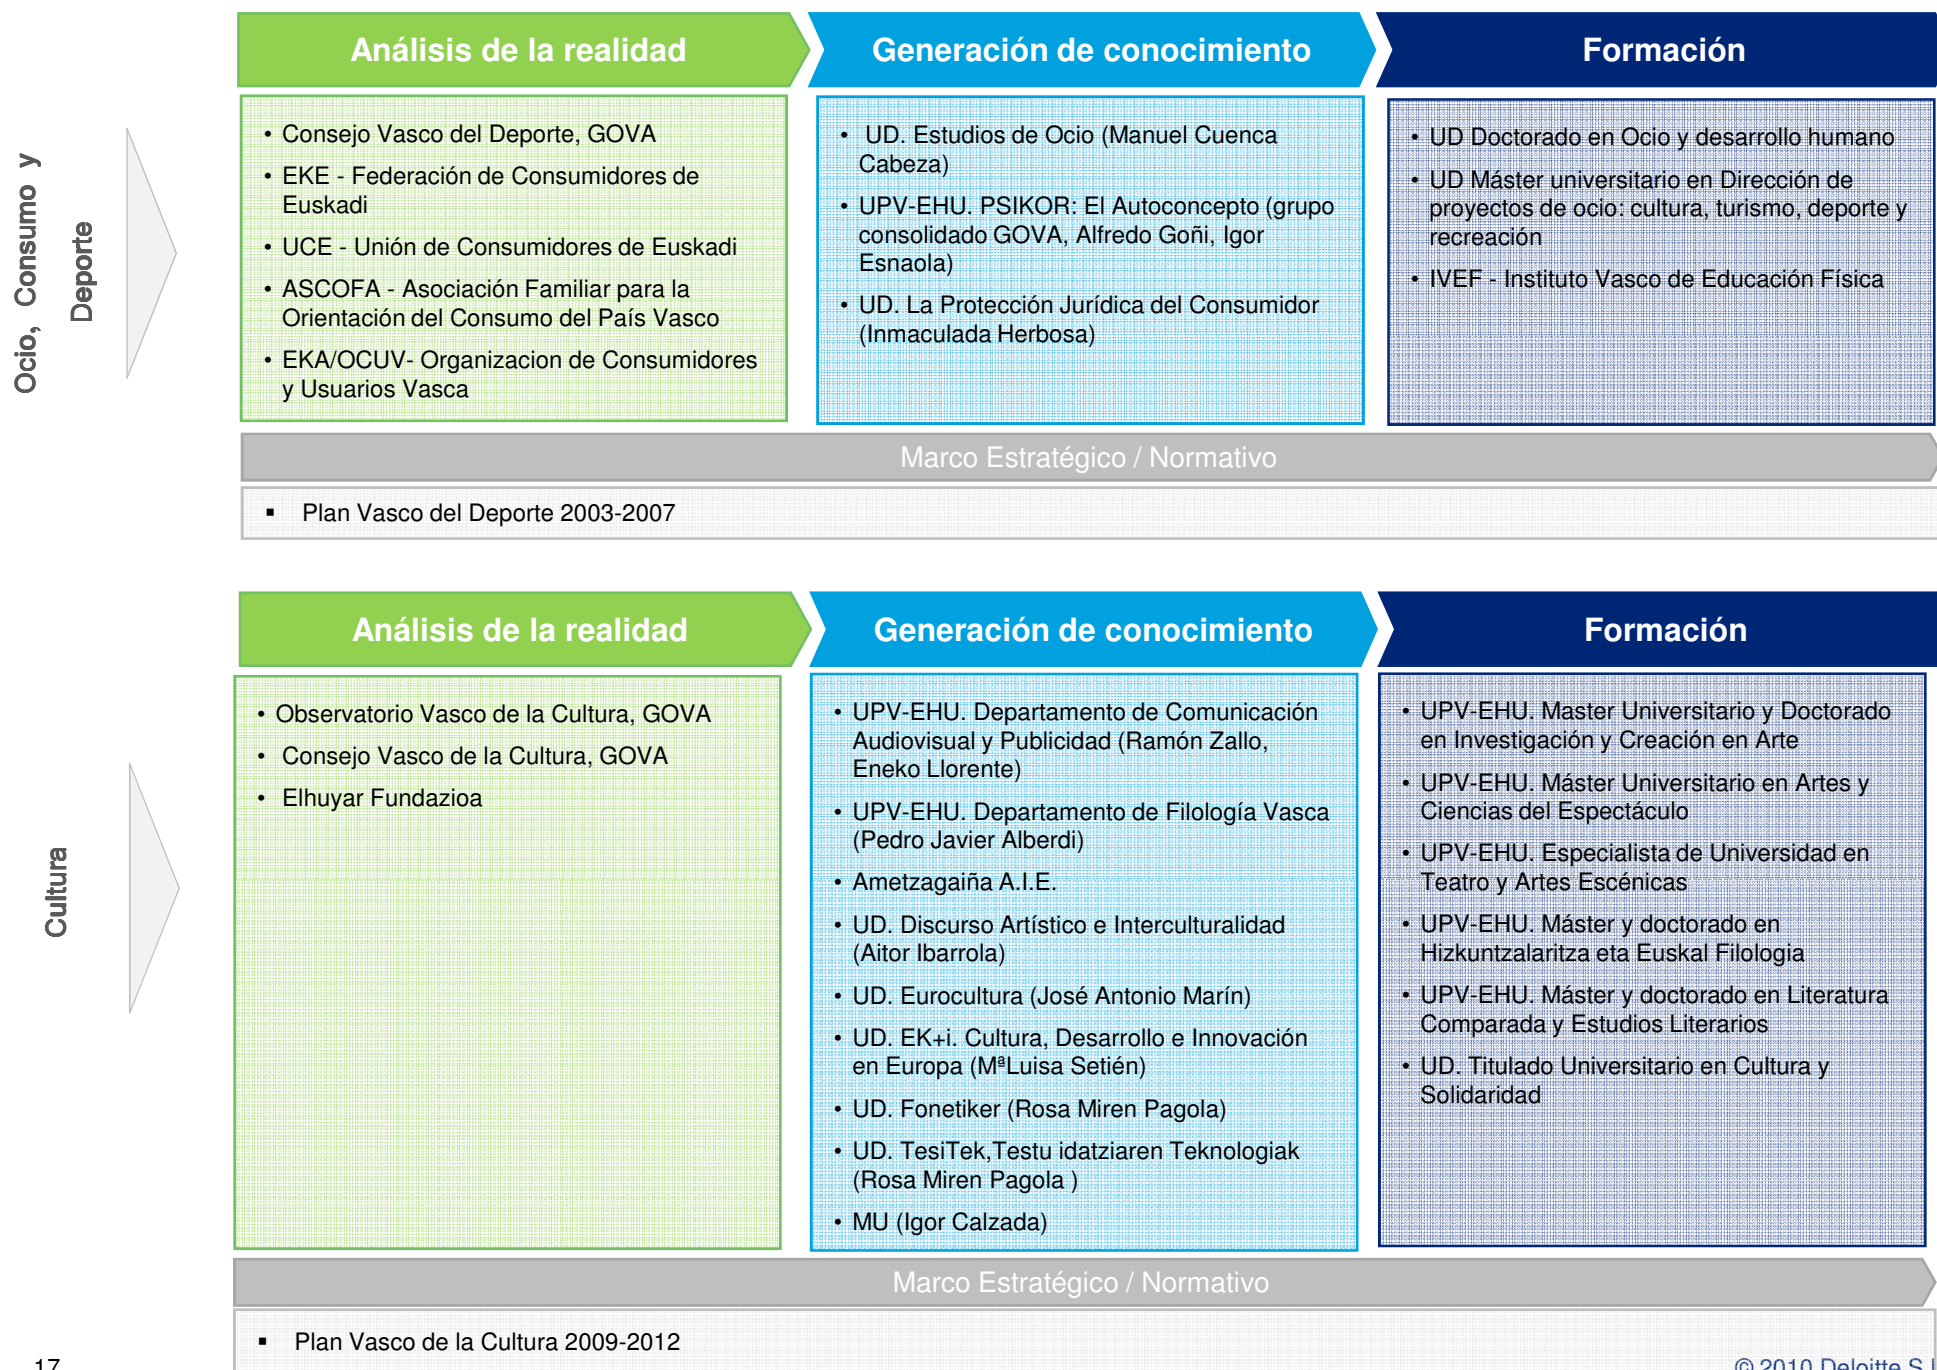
Ocio, Consumo y Deporte

Análisis de la realidad

Generación de conocimiento

Formación

• Consejo Vasco del Deporte, GOVA
• EKE - Federación de Consumidores de Euskadi
• UCE - Unión de Consumidores de Euskadi
• ASCOFA - Asociación Familiar para la Orientación del Consumo del País Vasco
• EKA/OCUV- Organizacion de Consumidores y Usuarios Vasca

• UD. Estudios de Ocio (Manuel Cuenca Cabeza)
• UPV-EHU. PSIKOR: El Autoconcepto (grupo consolidado GOVA, Alfredo Goñi, Igor Esnaola)
• UD. La Protección Jurídica del Consumidor (Inmaculada Herbosa)

• UD Doctorado en Ocio y desarrollo humano
• UD Máster universitario en Dirección de proyectos de ocio: cultura, turismo, deporte y recreación
• IVEF - Instituto Vasco de Educación Física

Marco Estratégico / Normativo

▪ Plan Vasco del Deporte 2003-2007

Cultura

Análisis de la realidad

Generación de conocimiento

Formación

• Observatorio Vasco de la Cultura, GOVA
• Consejo Vasco de la Cultura, GOVA
• Elhuyar Fundazioa

• UPV-EHU. Departamento de Comunicación Audiovisual y Publicidad (Ramón Zallo, Eneko Llorente)
• UPV-EHU. Departamento de Filología Vasca (Pedro Javier Alberdi)
• Ametzagaiña A.I.E.
• UD. Discurso Artístico e Interculturalidad (Aitor Ibarrola)
• UD. Eurocultura (José Antonio Marín)
• UD. EK+i. Cultura, Desarrollo e Innovación en Europa (MªLuisa Setién)
• UD. Fonetiker (Rosa Miren Pagola)
• UD. TesiTek,Testu idatziaren Teknologiak (Rosa Miren Pagola )
• MU (Igor Calzada)

• UPV-EHU. Master Universitario y Doctorado en Investigación y Creación en Arte
• UPV-EHU. Máster Universitario en Artes y Ciencias del Espectáculo
• UPV-EHU. Especialista de Universidad en Teatro y Artes Escénicas
• UPV-EHU. Máster y doctorado en Hizkuntzalaritza eta Euskal Filologia
• UPV-EHU. Máster y doctorado en Literatura Comparada y Estudios Literarios
• UD. Titulado Universitario en Cultura y Solidaridad

Marco Estratégico / Normativo

▪ Plan Vasco de la Cultura 2009-2012

17

© 2010 Deloitte S.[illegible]